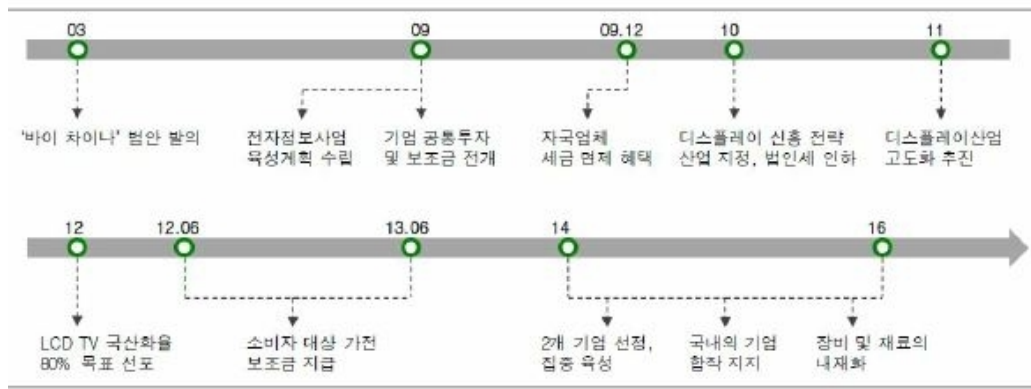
03

'바이 차이나' 법안 발의

09

전자정보사업 육성계획 수립

기업 공동투자 및 보조금 전개

09.12

자국업체 세금 면제 혜택

10

디스플레이 신흥 전략 산업 지정, 법인세 인하

11

디스플레이산업 고도화 추진

12

LCD TV 국산화율 80% 목표 선포

12.06

13.06

소비자 대상 가전 보조금 지급

14

2개 기업 선정, 집중 육성

국내외 기업 합작 지지

16

장비 및 재료의 내재화